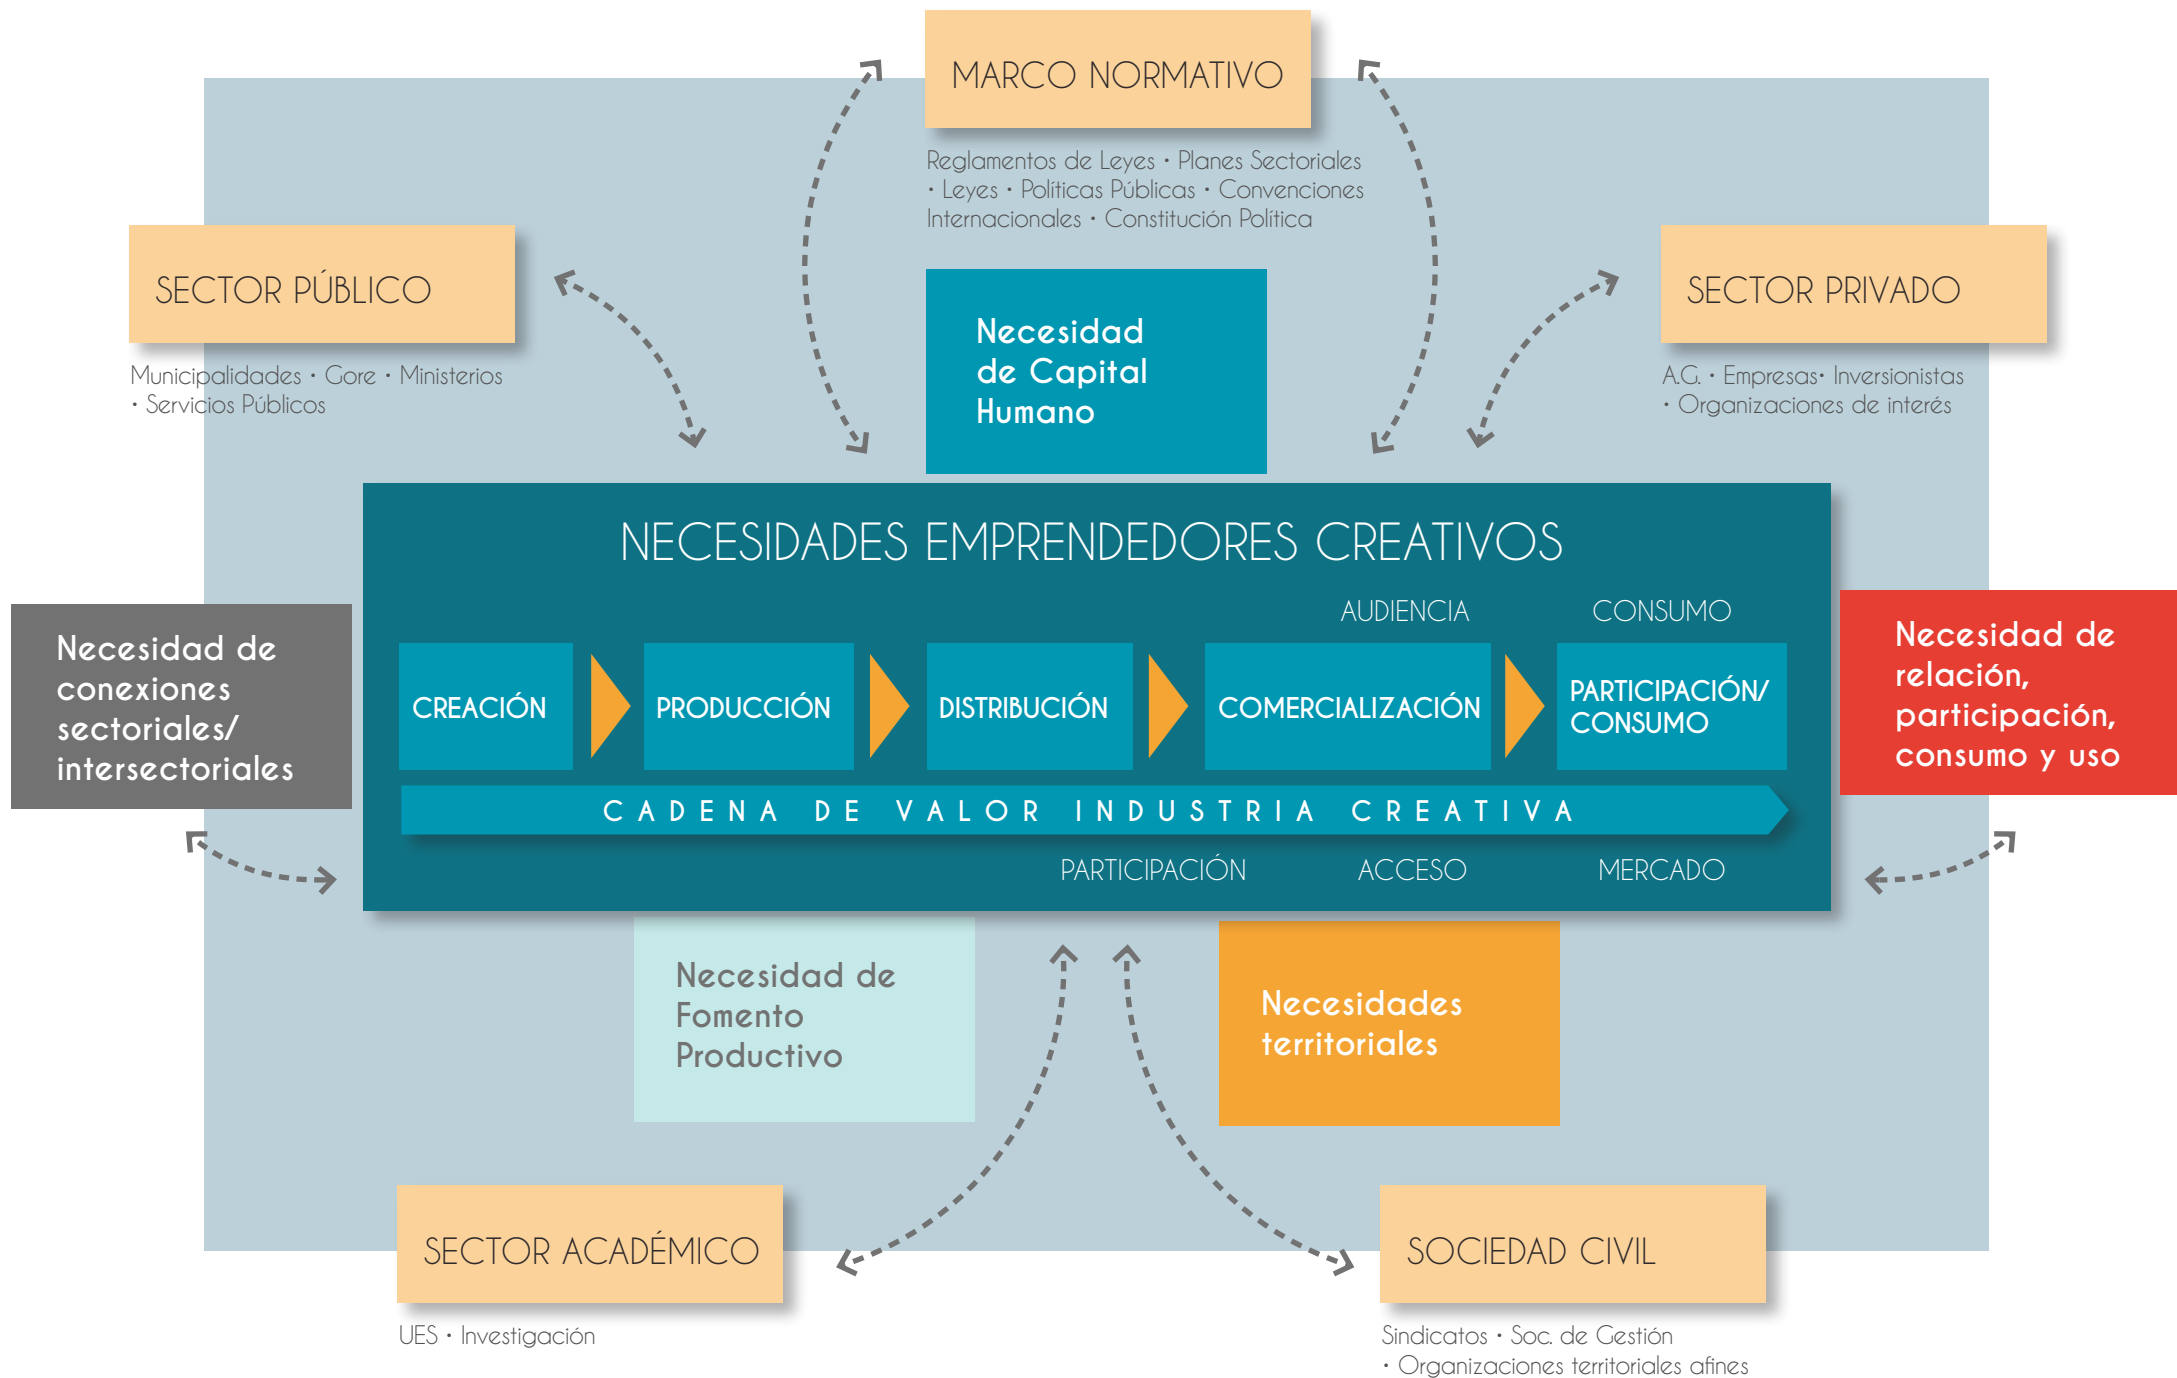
MARCO NORMATIVO

Reglamentos de Leyes • Planes Sectoriales • Leyes • Políticas Públicas • Convenciones Internacionales • Constitución Política

SECTOR PÚBLICO

Municipalidades • Gore • Ministerios • Servicios Públicos

Necesidad de Capital Humano

SECTOR PRIVADO

A.G. • Empresas• Inversionistas • Organizaciones de interés

NECESIDADES EMPRENDEDORES CREATIVOS

Necesidad de conexiones sectoriales/ intersectoriales

AUDIENCIA

CONSUMO

CREACIÓN

PRODUCCIÓN

DISTRIBUCIÓN

COMERCIALIZACIÓN

PARTICIPACIÓN/ CONSUMO

Necesidad de relación, participación, consumo y uso

CADENA DE VALOR INDUSTRIA CREATIVA

PARTICIPACIÓN

ACCESO

MERCADO

Necesidad de Fomento Productivo

Necesidades territoriales

SECTOR ACADÉMICO

UES • Investigación

SOCIEDAD CIVIL

Sindicatos • Soc. de Gestión • Organizaciones territoriales afines